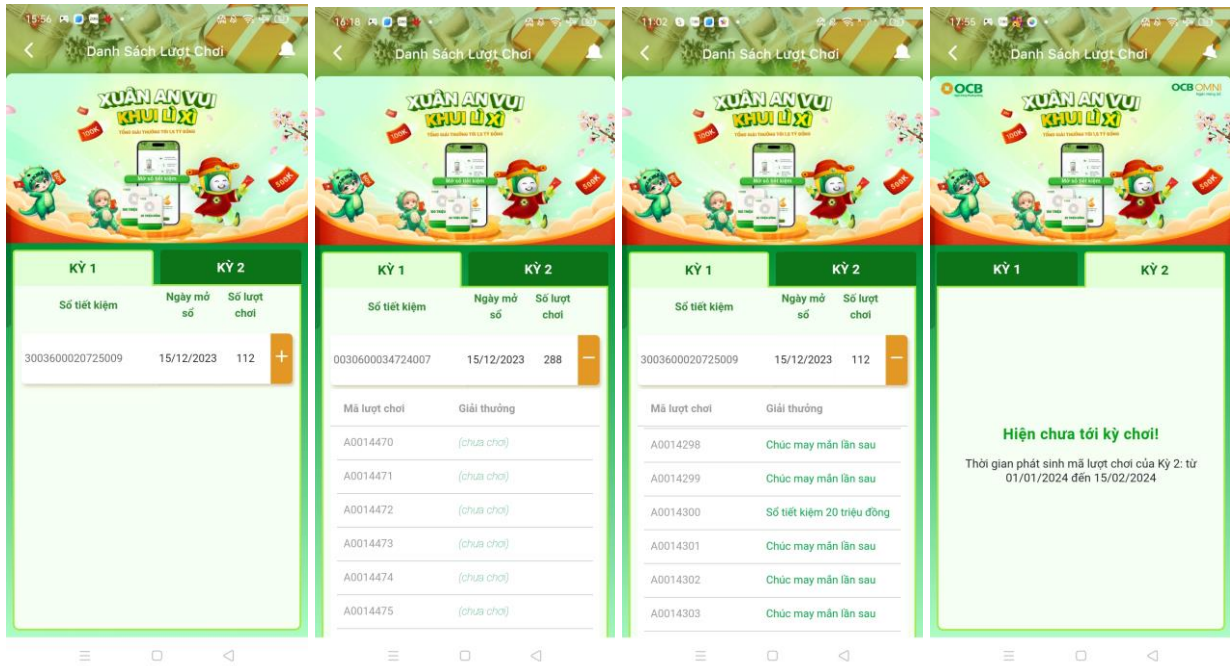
15:56

Danh Sách Lượt Chơi

XUÂN AN VUI KHUI LÌ XÌ

100K

500K

KỲ 1

KỲ 2

| Số tiết kiệm | Ngày mở sổ | Số lượt chơi |
|---|---|---|
| 3003600020725009 | 15/12/2023 | 112 |

+

16:18

Danh Sách Lượt Chơi

XUÂN AN VUI KHUI LÌ XÌ

100K

500K

KỲ 1

KỲ 2

| Số tiết kiệm | Ngày mở sổ | Số lượt chơi |
|---|---|---|
| 0030600034724007 | 15/12/2023 | 288 |

–

| Mã lượt chơi | Giải thưởng |
|---|---|
| A0014470 | (chưa chơi) |
| A0014471 | (chưa chơi) |
| A0014472 | (chưa chơi) |
| A0014473 | (chưa chơi) |
| A0014474 | (chưa chơi) |
| A0014475 | (chưa chơi) |

11:02

Danh Sách Lượt Chơi

XUÂN AN VUI KHUI LÌ XÌ

100K

500K

KỲ 1

KỲ 2

| Số tiết kiệm | Ngày mở sổ | Số lượt chơi |
|---|---|---|
| 3003600020725009 | 15/12/2023 | 112 |

–

| Mã lượt chơi | Giải thưởng |
|---|---|
| A0014298 | Chúc may mắn lần sau |
| A0014299 | Chúc may mắn lần sau |
| A0014300 | Sổ tiết kiệm 20 triệu đồng |
| A0014301 | Chúc may mắn lần sau |
| A0014302 | Chúc may mắn lần sau |
| A0014303 | Chúc may mắn lần sau |

17:55

Danh Sách Lượt Chơi

OCB

OCB OMNI

XUÂN AN VUI KHUI LÌ XÌ

100K

500K

KỲ 1

KỲ 2

Hiện chưa tới kỳ chơi!

Thời gian phát sinh mã lượt chơi của Kỳ 2: từ 01/01/2024 đến 15/02/2024